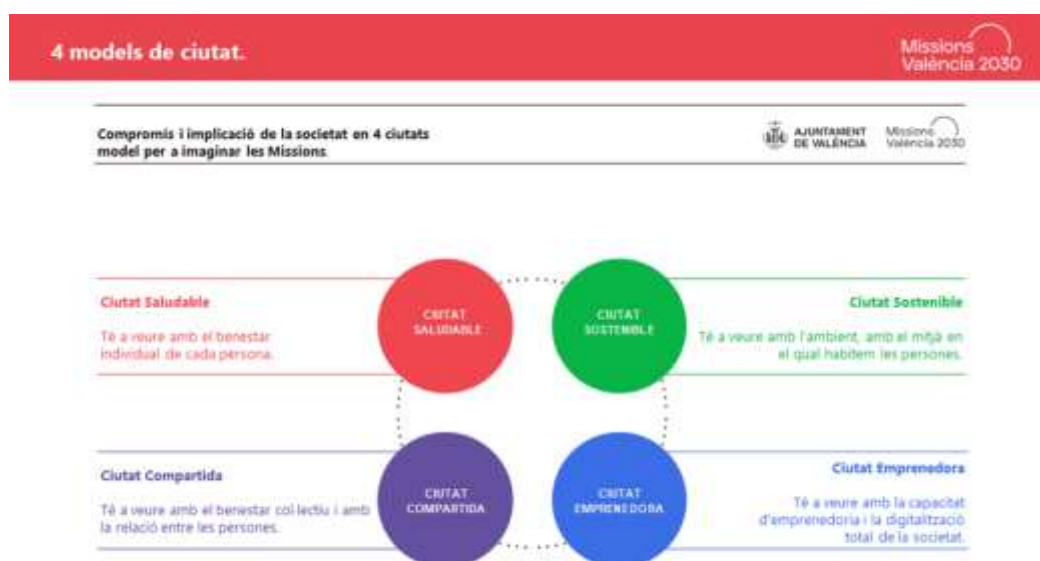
4 models de ciutat.

Missions València 2030

Compromís i implicació de la societat en 4 ciutats model per a imaginar les Missions.

AJUNTAMENT DE VALÈNCIA

Missions València 2030

Ciutat Saludable

Té a veure amb el benestar individual de cada persona.

CIUTAT SALUDABLE

CIUTAT SOSTENIBLE

Ciutat Sostenible

Té a veure amb l'ambient, amb el mitjà en el qual habitem les persones.

Ciutat Compartida

Té a veure amb el benestar col·lectiu i amb la relació entre les persones.

CIUTAT COMPARTIDA

CIUTAT EMPRENEDORA

Ciutat Emprenedora

Té a veure amb la capacitat d'emprenedoria i la digitalització total de la societat.